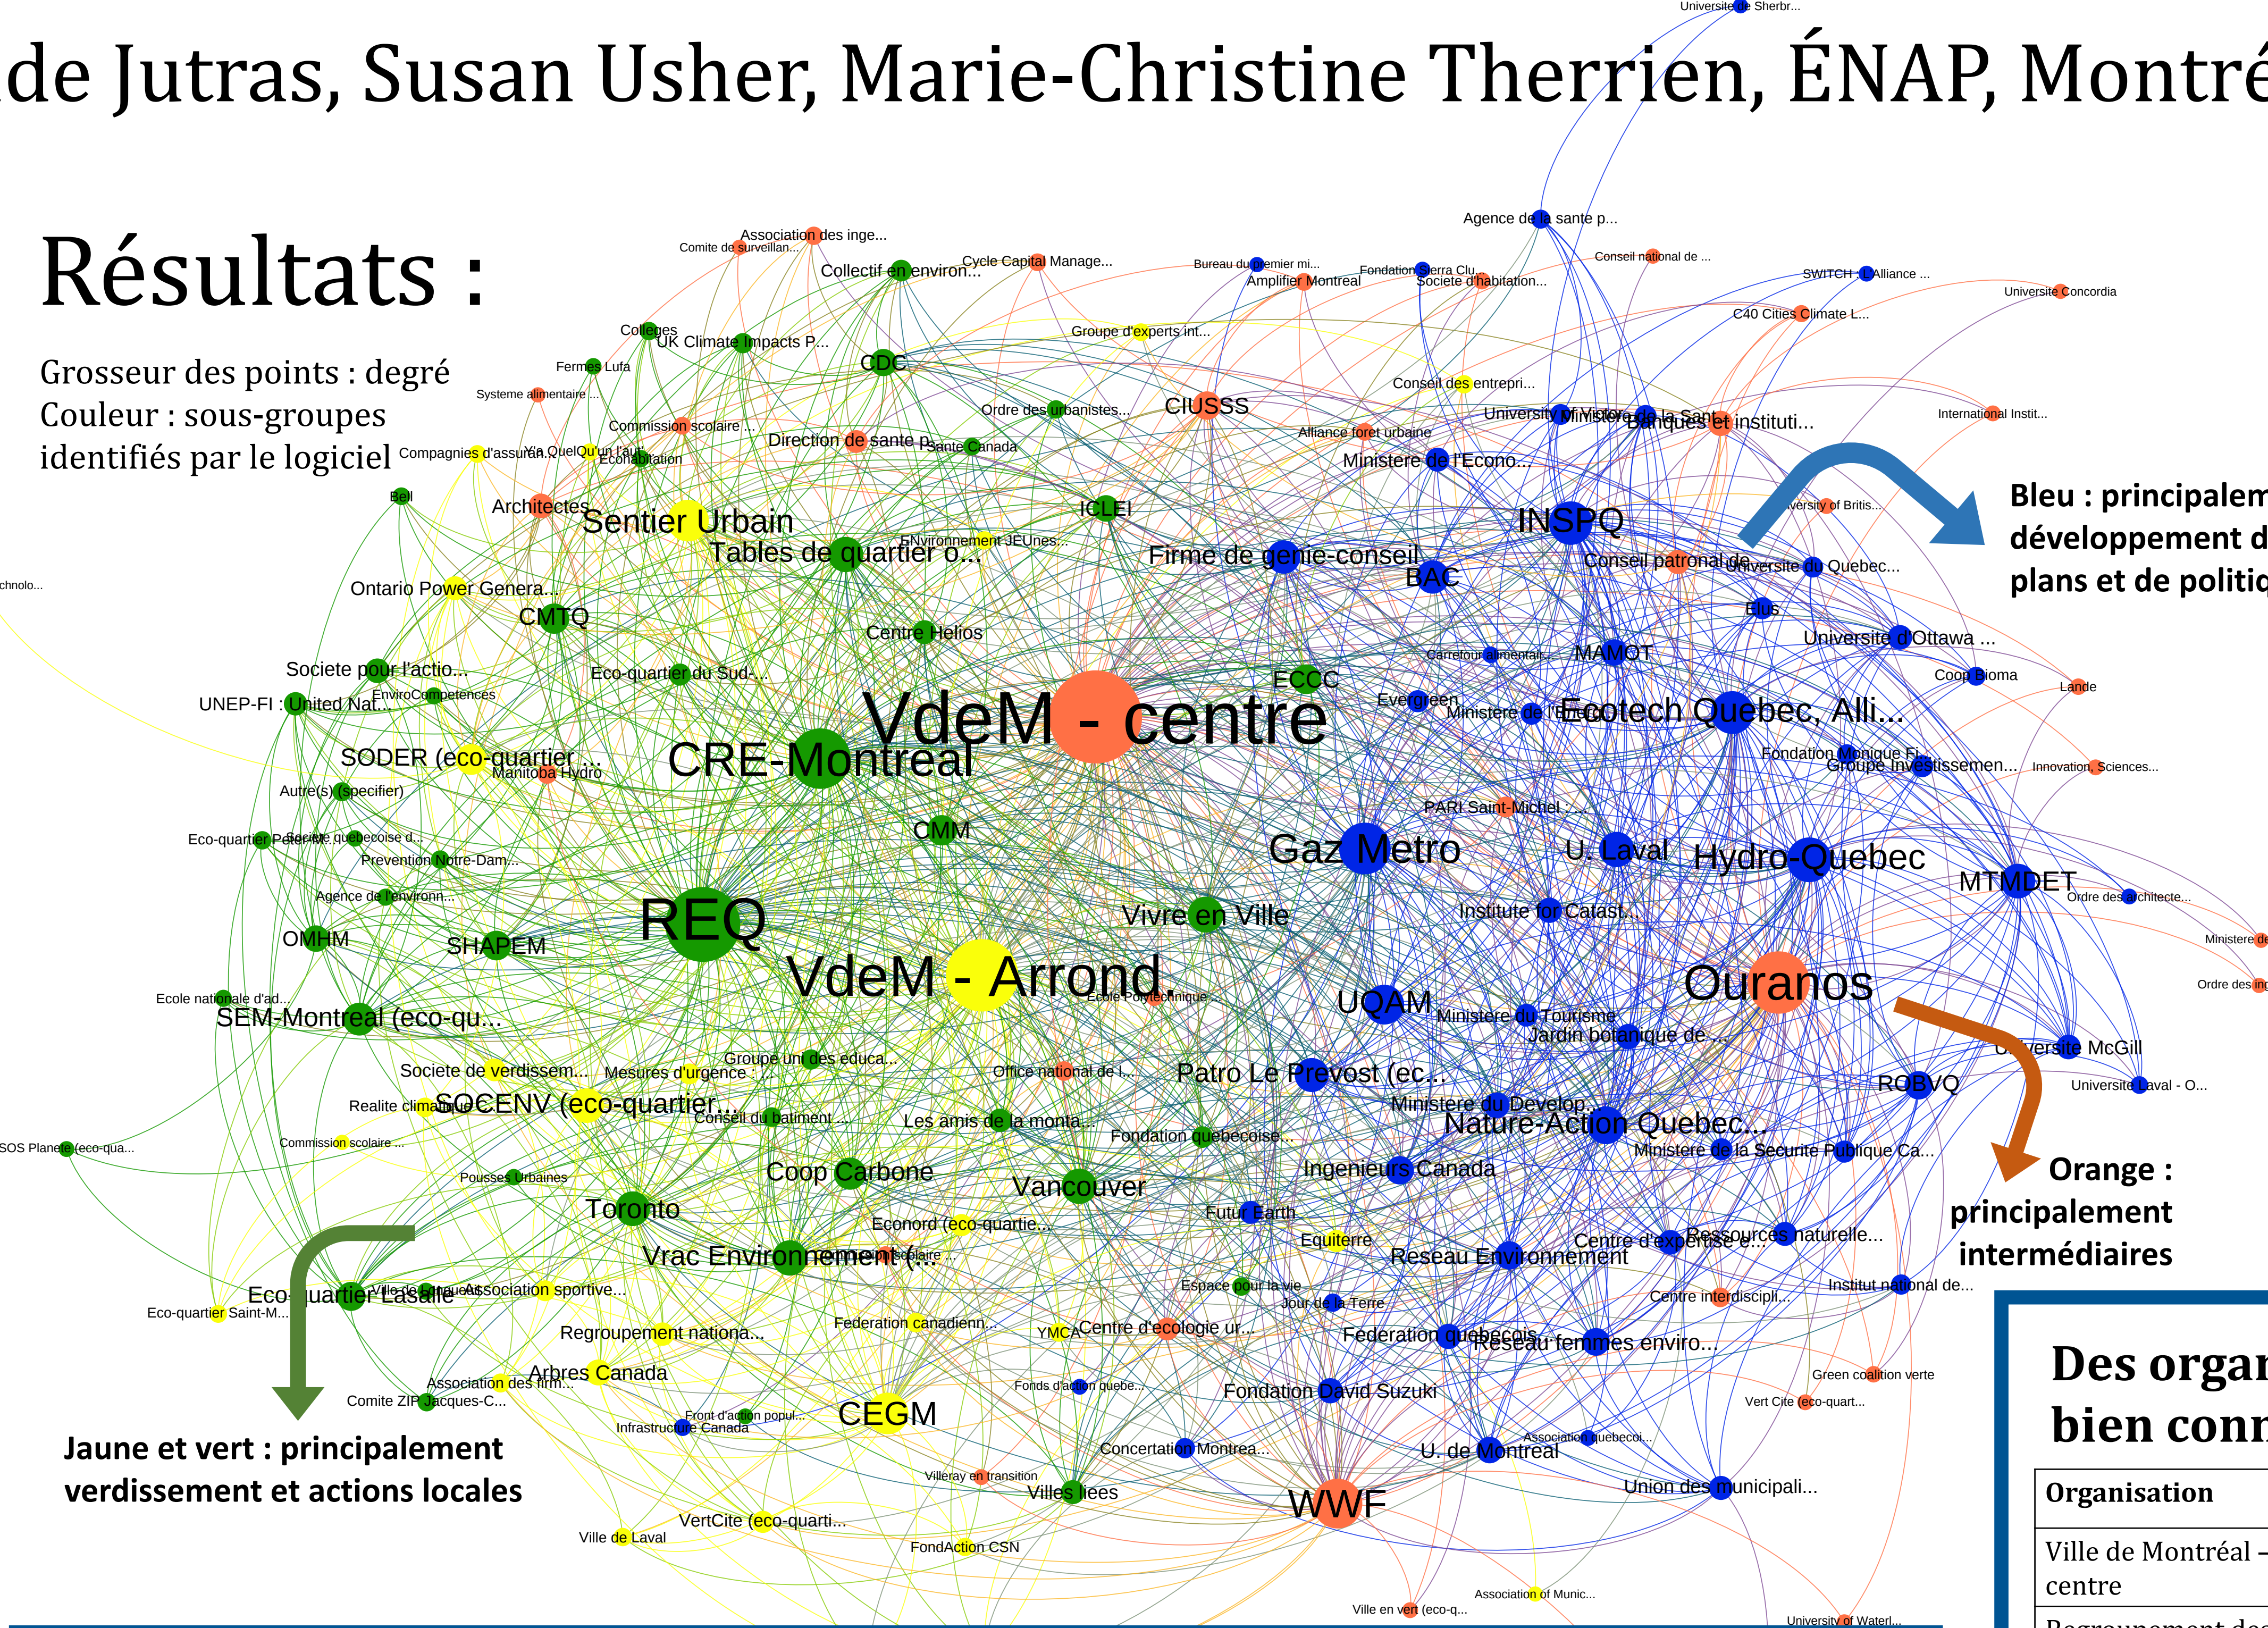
de Jutras, Susan Usher, Marie-Christine Therrien, ÉNAP, Montré

Résultats :

Grosseur des points : degré
Couleur : sous-groupes identifiés par le logiciel

Bleu : principalem développement d plans et de politiq

Orange : principalement intermédiaires

Jaune et vert : principalement verdissement et actions locales

VdeM - centre
CRE-Montreal
REQ
VdeM - Arrond
Ouranos
Gaz Metro
Hydro-Quebec
Ecotech Quebec, Alli...
INSPQ
WWF
CEGM
Sentier Urbain
Tables de quartier o...
Firme de genie-conseil
BAC
U. Laval
MTMDET
UQAM
Nature-Action Quebec...
Patro Le Prevost (ec...
Vivre en Ville
SHAPEM
OMHM
SEM-Montreal (eco-qu...
SOCENV (eco-quartier...
Coop Carbone
Vancouver
Toronto
Vrac Environnement
Eco-quartier Lasalle
Arbres Canada
Villes liees
U. de Montreal
Reseau Environnement
Reseau femmes enviro...
Fondation David Suzuki
Ingenieurs Canada
CMM
CMTQ
ICLEI
CDC
CIUSSS
ECCC
MAMOT
SODER (eco-quartier ...
Ontario Power Genera...
Centre Helios
Eco-quartier du Sud-...
Societe pour l'actio...
UNEP-FI : United Nat...
Ministere de l'Econo...
Banques et instituti...
Conseil patronal de...
Universite du Quebec...
Universite d'Ottawa ...
Coop Bioma
Universite McGill
ROBVQ
Institute for Catast...
Ministere du Tourisme
Jardin botanique de ...
Ministere du Develop...
Ministere de la Securite Publique Ca...
Ressources naturelle...
Centre d'expertise e...
Institut national de...
Centre interdiscipli...
Union des municipali...
Federation quebecois...
Centre d'ecologie ur...
Concertation Montrea...
Federation canadienn...
Regroupement nationa...
Association sportive...
Econord (eco-quartie...
Futur Earth
Equiterre
Fondation quebecoise...
Les amis de la monta...
Office national de l...
Conseil du batiment ...
Groupe uni des educa...
Mesures d'urgence ...
Societe de verdissem...
Realite climatique
Commission scolaire ...
Pousses Urbaines
SOS Planete (eco-qua...
Eco-quartier Saint-M...
Comite ZIP Jacques-C...
Association des firm...
Infrastructure Canada
Front d'action popul...
Villeray en transition
VertCite (eco-quarti...
Ville de Laval
FondAction CSN
YMCA
Fonds d'action quebe...
Espace pour la vie
Jour de la Terre
Association quebecoi...
Green coalition verte
Vert Cite (eco-quart...
Ville en vert (eco-q...
Association of Munic...
University of Waterl...
Ecole Polytechnique
Ecole nationale d'ad...
Agence de l'environn...
Prevention Notre-Dam...
Eco-quartier Peter-M...
Societe quebecoise d...
Autre(s) (specifier)
Manitoba Hydro
EnviroCompetences
Bell
Architectes
Compagnies d'assurances
Ya QuelQu'un l'aut
Ecohabitation
Commission scolaire ...
Direction de sante p...
Sante Canada
Ordre des urbanistes...
Systeme alimentaire ...
Fermes Lufa
Colleges
UK Climate Impacts P...
Collectif en environ...
Comite de surveillan...
Association des inge...
Cycle Capital Manage...
Groupe d'experts int...
Bureau du premier mi...
Amplifier Montreal
Fondation Sierra Clu...
Societe d'habitation...
Agence de la sante p...
Conseil national de ...
Universite de Sherbr...
SWITCH : l'Alliance ...
Universite Concordia
C40 Cities Climate L...
Conseil des entrepri...
Alliance foret urbaine
University of Victoria
Ministere de la Sant...
International Instit...
University of Britis...
Blue
Carrefour alimentaire...
Evergreen
Ministere de l'Energie
Fondation Monique F...
Groupe Investissemen...
Innovation, Sciences...
Lande
PARI Saint-Michel
ENvironnement JEUnes...
Ordre des architecte...
Ministere de
Ordre des ing
Universite Laval - O...
chnolo...

Des organ bien conn

| Organisation |
|---|
| Ville de Montréal – centre |
| Regroupement des |